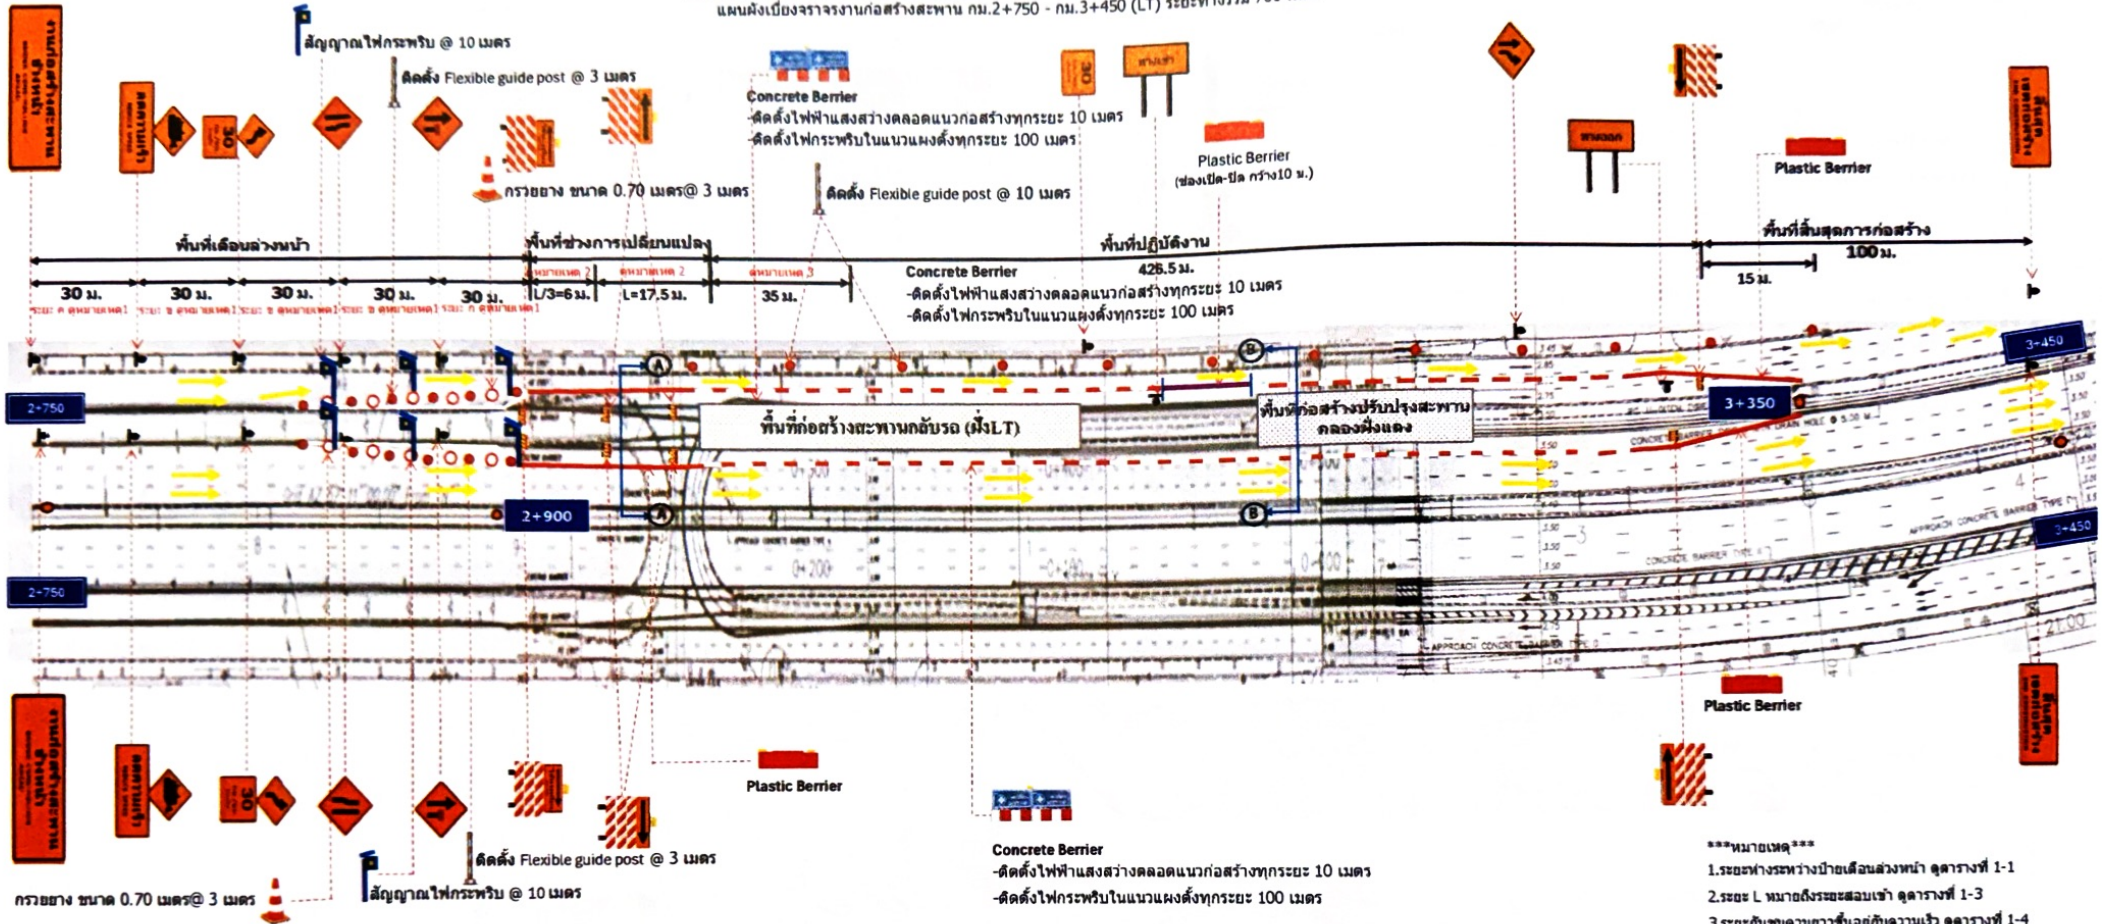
แผนผังเบี่ยงจราจรงานก่อสร้างสะพาน กม.2+750 - กม.3+450 (LT) ระยะทางรวม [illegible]

สัญญาณไฟกระพริบ @ 10 เมตร

ติดตั้ง Flexible guide post @ 3 เมตร

Concrete Berrier
-ติดตั้งไฟฟ้าแสงสว่างตลอดแนวก่อสร้างทุกระยะ 10 เมตร
-ติดตั้งไฟกระพริบในแนวแผงตั้งทุกระยะ 100 เมตร

กรวยยาง ขนาด 0.70 เมตร@ 3 เมตร

ติดตั้ง Flexible guide post @ 10 เมตร

Plastic Berrier
(ช่องเปิด-ปิด กว้าง10 ม.)

Plastic Berrier

30

พื้นที่เตือนล่วงหน้า

พื้นที่ช่วงการเปลี่ยนแปลง

พื้นที่ปฏิบัติงาน
426.5 ม.

พื้นที่สิ้นสุดการก่อสร้าง
100 ม.

15 ม.

30 ม. 30 ม. 30 ม. 30 ม. 30 ม. L/3=6 ม. L=17.5 ม. 35 ม.

Concrete Berrier
-ติดตั้งไฟฟ้าแสงสว่างตลอดแนวก่อสร้างทุกระยะ 10 เมตร
-ติดตั้งไฟกระพริบในแนวแผงตั้งทุกระยะ 100 เมตร

A

B

2+750

2+900

พื้นที่ก่อสร้างสะพานกลับรถ (ฝั่งLT)

พื้นที่ก่อสร้างปรับปรุงสะพาน คลองฝั่งแดง

3+350

3+450

2+750

3+450

Plastic Berrier

Plastic Berrier

ติดตั้ง Flexible guide post @ 3 เมตร

สัญญาณไฟกระพริบ @ 10 เมตร

กรวยยาง ขนาด 0.70 เมตร@ 3 เมตร

Concrete Berrier
-ติดตั้งไฟฟ้าแสงสว่างตลอดแนวก่อสร้างทุกระยะ 10 เมตร
-ติดตั้งไฟกระพริบในแนวแผงตั้งทุกระยะ 100 เมตร

***หมายเหตุ***
1.ระยะห่างระหว่างป้ายเตือนล่วงหน้า ดูตารางที่ 1-1
2.ระยะ L หมายถึงระยะสอบเข้า ดูตารางที่ 1-3
3.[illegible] ดูตารางที่ 1-4